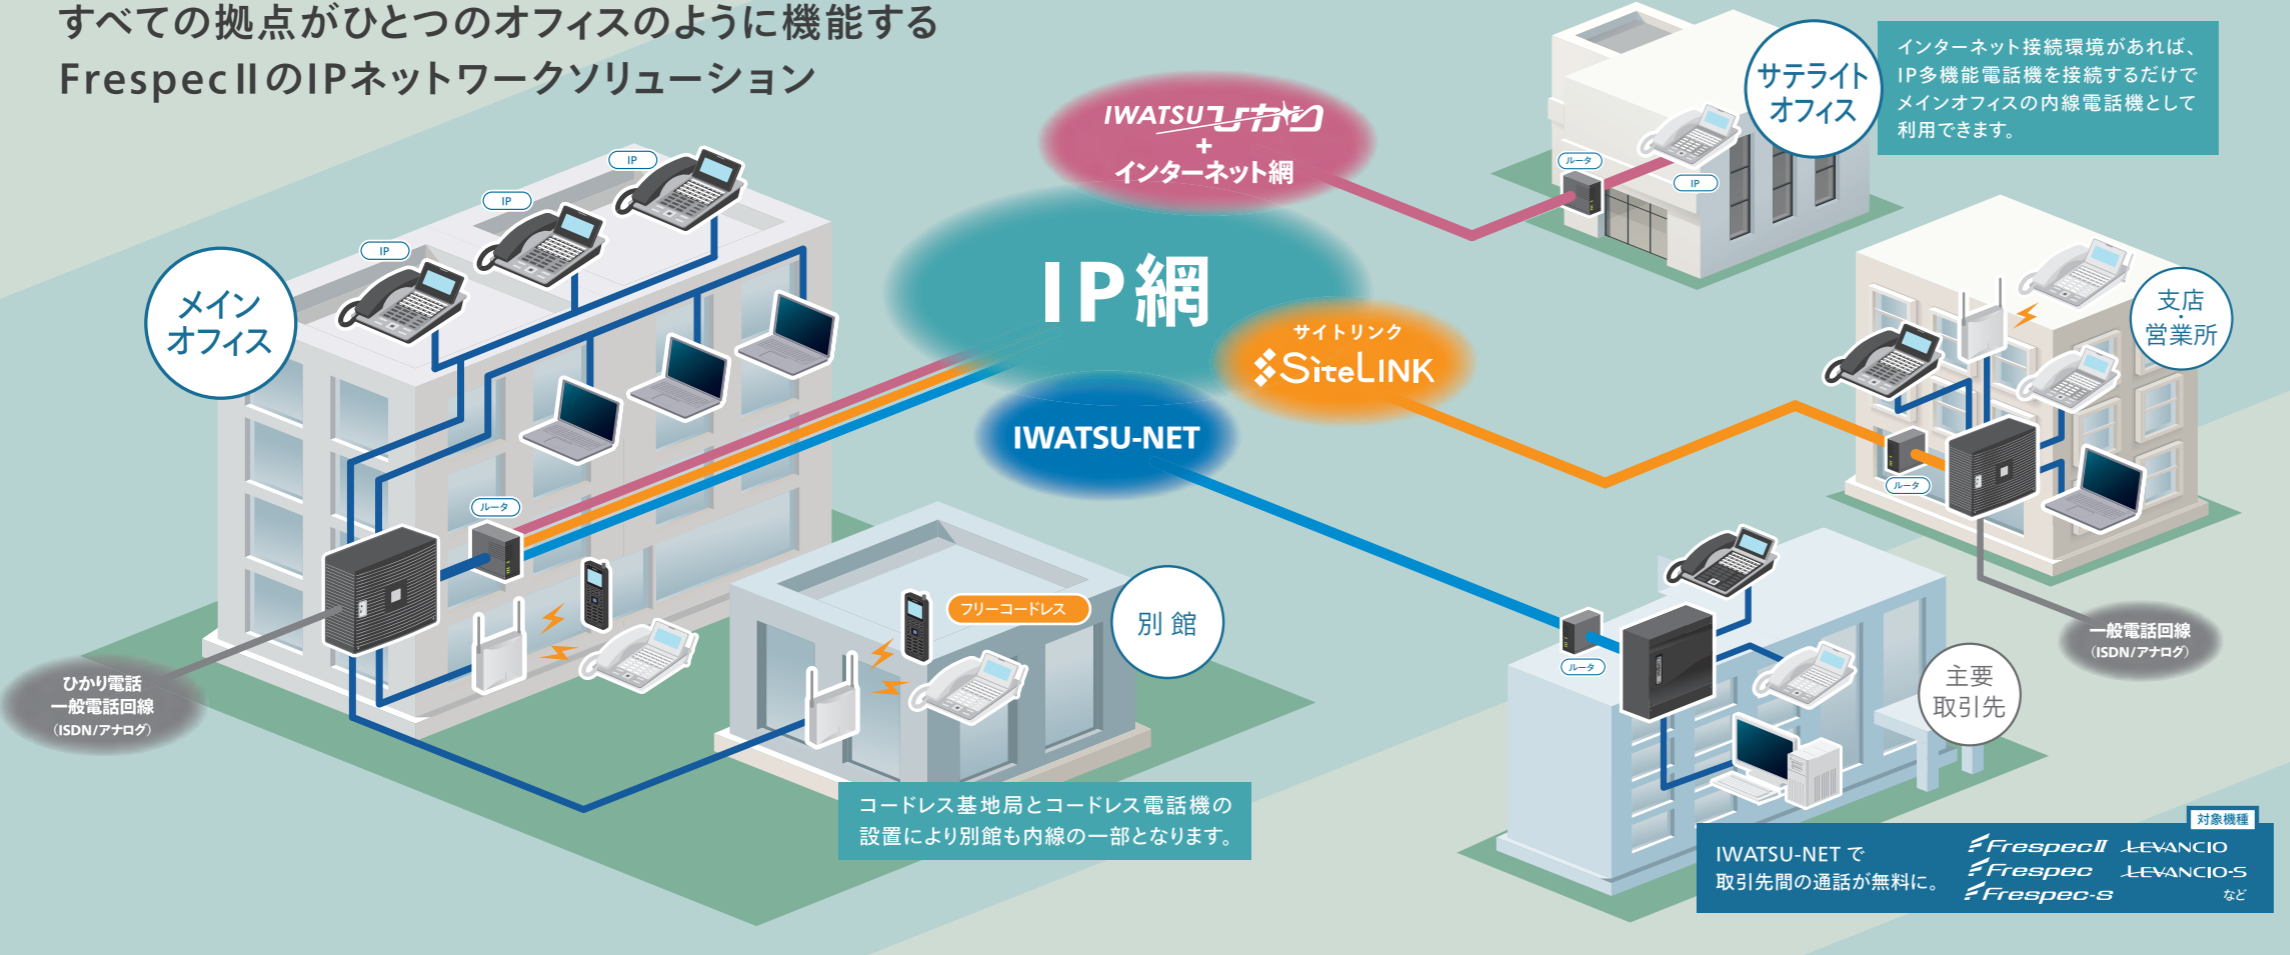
すべての拠点がひとつのオフィスのように機能する
FrespecⅡのIPネットワークソリューション

IWATSUひかり
+
インターネット網

サテライトオフィス

インターネット接続環境があれば、IP多機能電話機を接続するだけでメインオフィスの内線電話機として利用できます。

IP

IP

IP

ルータ

IP

メインオフィス

IP網

サイトリンク
SiteLINK

IWATSU-NET

支店・営業所

ルータ

ルータ

フリーコードレス

別館

一般電話回線
(ISDN/アナログ)

ルータ

主要取引先

ひかり電話
一般電話回線
(ISDN/アナログ)

コードレス基地局とコードレス電話機の設置により別館も内線の一部となります。

IWATSU-NET で
取引先間の通話が無料に。

対象機種
FrespecⅡ
Frespec
Frespec-S
LEVANCIO
LEVANCIO-S
など